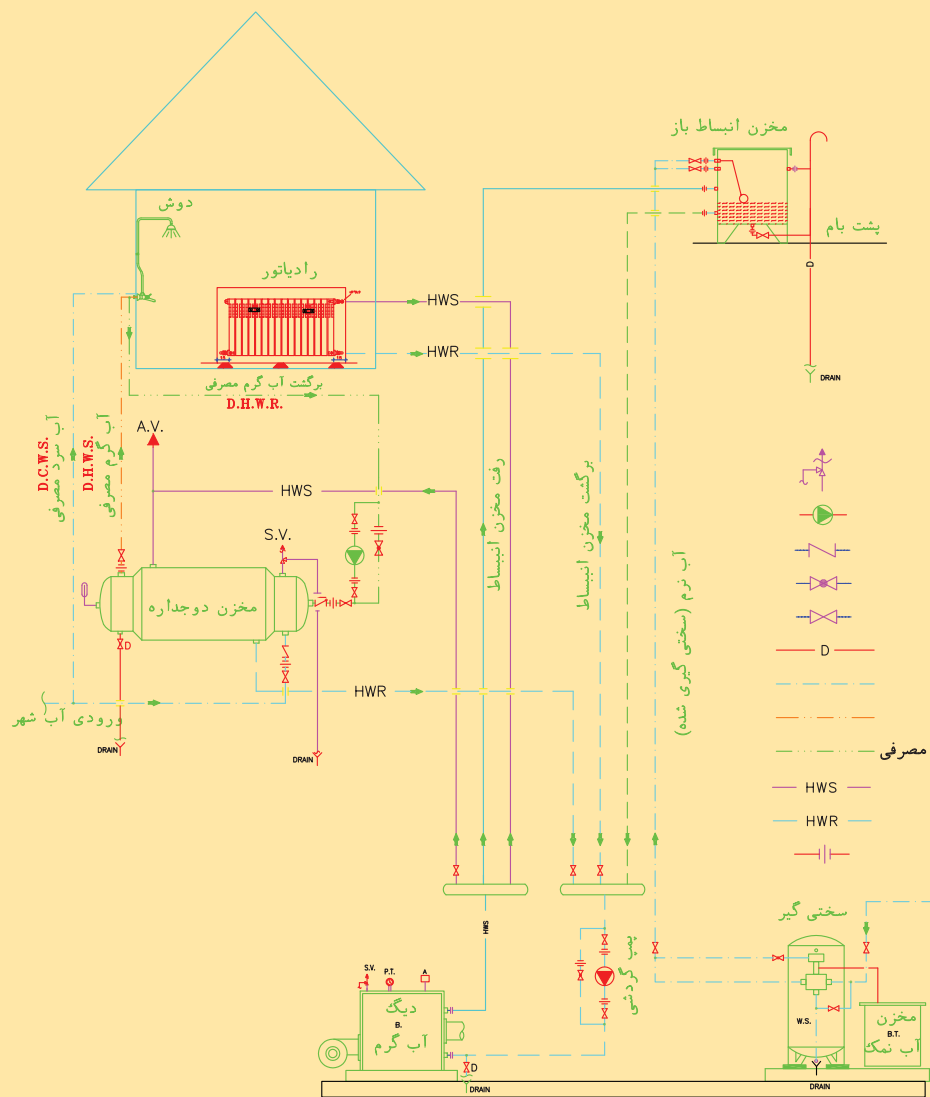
مخزن انبساط باز

دوش

پشت بام

رادیاتور

HWS

HWR

D

DRAIN

برگشت آب گرم مصرفی

D.H.W.R.

D.C.W.S.

آب سرد مصرفی

D.H.W.S.

آب گرم مصرفی

A.V.

HWS

S.V.

رفت مخزن انبساط

برگشت مخزن انبساط

آب نرم (سختی گیری شده)

مخزن دوجداره

D

HWR

ورودی آب شهر

DRAIN

DRAIN

D

HWS

HWR

مصرفی

HWS

سختی گیر

پمپ گردشی

S.V.

P.T.

A

دیگ

B.

آب گرم

D

W.S.

مخزن

B.T.

آب نمک

DRAIN

DRAIN